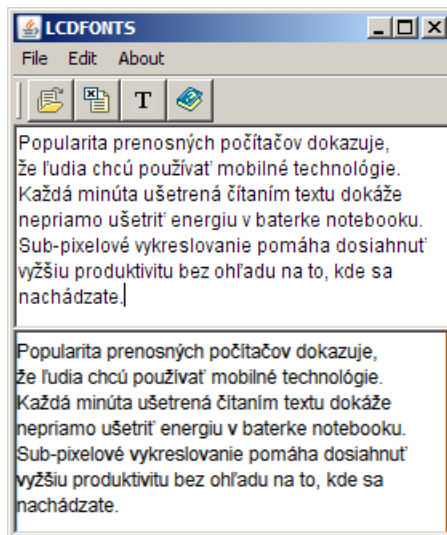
LCDFONTS

File Edit About

T

Popularita prenosných počítačov dokazuje, že ľudia chcú používať mobilné technológie. Každá minúta ušetrená čítaním textu dokáže nepriamo ušetriť energiu v baterke notebooku. Sub-pixelové vykreslovanie pomáha dosiahnuť vyžšiu produktivitu bez ohľadu na to, kde sa nachádzate.

Popularita prenosných počítačov dokazuje, že ľudia chcú používať mobilné technológie. Každá minúta ušetrená čítaním textu dokáže nepriamo ušetriť energiu v baterke notebooku. Sub-pixelové vykreslovanie pomáha dosiahnuť vyžšiu produktivitu bez ohľadu na to, kde sa nachádzate.